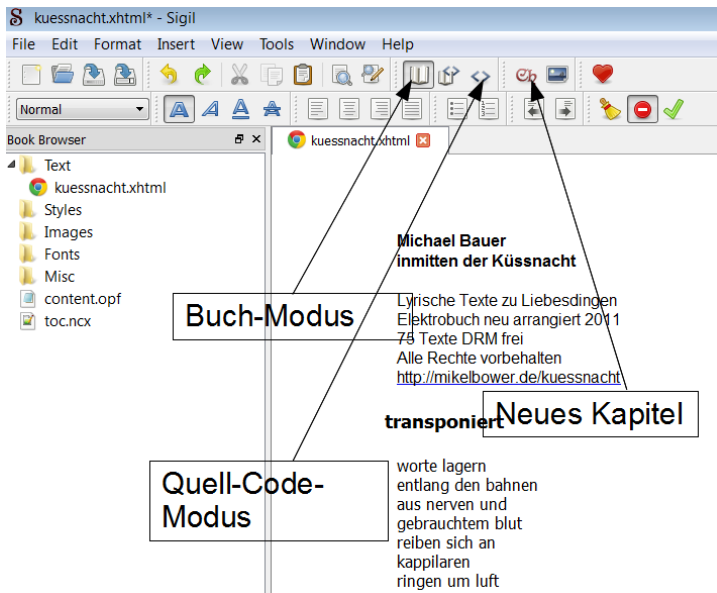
S kuessnacht.xhtml* - Sigil

File Edit Format Insert View Tools Window Help

Normal

Book Browser

Text
kuessnacht.xhtml
Styles
Images
Fonts
Misc
content.opf
toc.ncx

kuessnacht.xhtml

Michael Bauer
inmitten der Küssnacht

Lyrische Texte zu Liebesdingen
Elektrobuch neu arrangiert 2011
75 Texte DRM frei
Alle Rechte vorbehalten
http://mikelbower.de/kuessnacht

transponiert

worte lagern
entlang den bahnen
aus nerven und
gebrauchtem blut
reiben sich an
kappilaren
ringen um luft

Buch-Modus

Neues Kapitel

Quell-Code-Modus